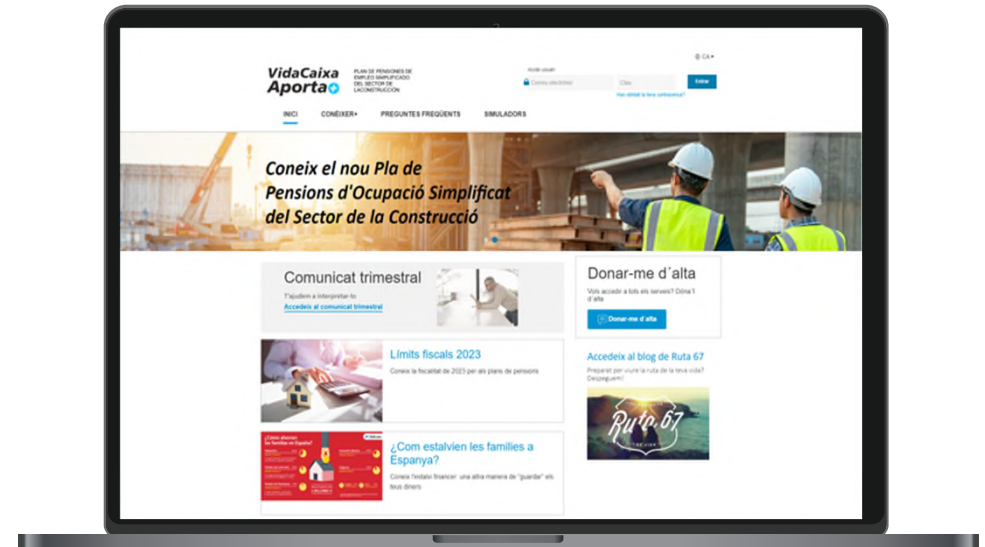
VidaCaixa Aporta+

PLA DE PENSIONES DE EMPLEO SIMPLIFICADO DEL SECTOR DE LA CONSTRUCCIÓN

CA

Accés usuari

Correu electrònic

Clau

Entrar

Has oblidat la teva contrasenya?

INICI

CONÈIXER+

PREGUNTES FREQÜENTS

SIMULADORS

Coneix el nou Pla de Pensions d'Ocupació Simplificat del Sector de la Construcció

Comunicat trimestral

T'ajudem a interpretar-lo

Accedeix al comunicat trimestral

Donar-me d´alta

Vols accedir a tots els serveis? Dóna't d'alta

Donar-me d´alta

Límits fiscals 2023

Coneix la fiscalitat de 2023 per als plans de pensions

Accedeix al blog de Ruta 67

Preparat per viure la ruta de la teva vida? Despeguem!

Ruta 67

¿Cómo ahorran las familias en España?

¿Com estalvien les families a Espanya?

Coneix l'estalvi financer: una altra manera de "guardar" els teus diners